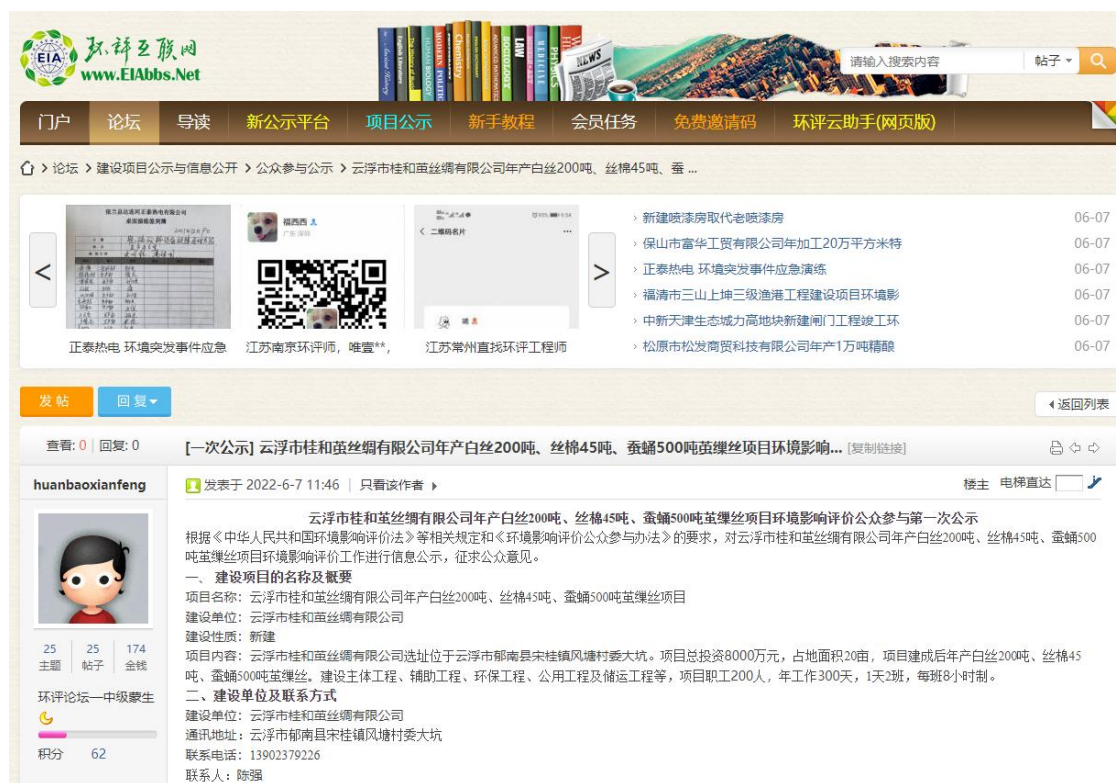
环评互联网
www.EIAbbs.Net

请输入搜索内容 帖子

门户 论坛 导读 新公示平台 项目公示 新手教程 会员任务 免费邀请码 环评云助手(网页版)

论坛 > 建设项目公示与信息公开 > 公众参与公示 > 云浮市桂和茧丝绸有限公司年产白丝200吨、丝棉45吨、蚕 ...

<

正泰热电 环境突发事件应急

江苏南京环评师，唯壹**，

江苏常州直找环评工程师

>

新建喷漆房取代老喷漆房 06-07
保山市富华工贸有限公司年加工20万平方米特 06-07
正泰热电 环境突发事件应急演练 06-07
福清市三山上坤三级渔港工程建设项目环境影 06-07
中新天津生态城力高地块新建闸门工程竣工环 06-07
松原市松发商贸科技有限公司年产1万吨精酿 06-07

发帖 回复

返回列表

查看: 0 | 回复: 0

[一次公示] 云浮市桂和茧丝绸有限公司年产白丝200吨、丝棉45吨、蚕蛹500吨茧缫丝项目环境影响... [复制链接]

huanbaoxianfeng

25 主题 | 25 帖子 | 174 金钱

环评论坛一中级蒙生

积分 62

发表于 2022-6-7 11:46 | 只看该作者

楼主 电梯直达

云浮市桂和茧丝绸有限公司年产白丝200吨、丝棉45吨、蚕蛹500吨茧缫丝项目环境影响评价公众参与第一次公示

根据《中华人民共和国环境影响评价法》等相关规定和《环境影响评价公众参与办法》的要求，对云浮市桂和茧丝绸有限公司年产白丝200吨、丝棉45吨、蚕蛹500吨茧缫丝项目环境影响评价工作进行信息公示，征求公众意见。

一、 建设项目的名称及概要

项目名称：云浮市桂和茧丝绸有限公司年产白丝200吨、丝棉45吨、蚕蛹500吨茧缫丝项目
建设单位：云浮市桂和茧丝绸有限公司
建设性质：新建
项目内容：云浮市桂和茧丝绸有限公司选址位于云浮市郁南县宋桂镇风塘村委大坑。项目总投资8000万元，占地面积20亩，项目建成后年产白丝200吨、丝棉45吨、蚕蛹500吨茧缫丝。建设主体工程、辅助工程、环保工程、公用工程及储运工程等，项目职工200人，年工作300天，1天2班，每班8小时制。

二、建设单位及联系方式

建设单位：云浮市桂和茧丝绸有限公司
通讯地址：云浮市郁南县宋桂镇风塘村委大坑
联系电话：13902379226
联系人：陈强